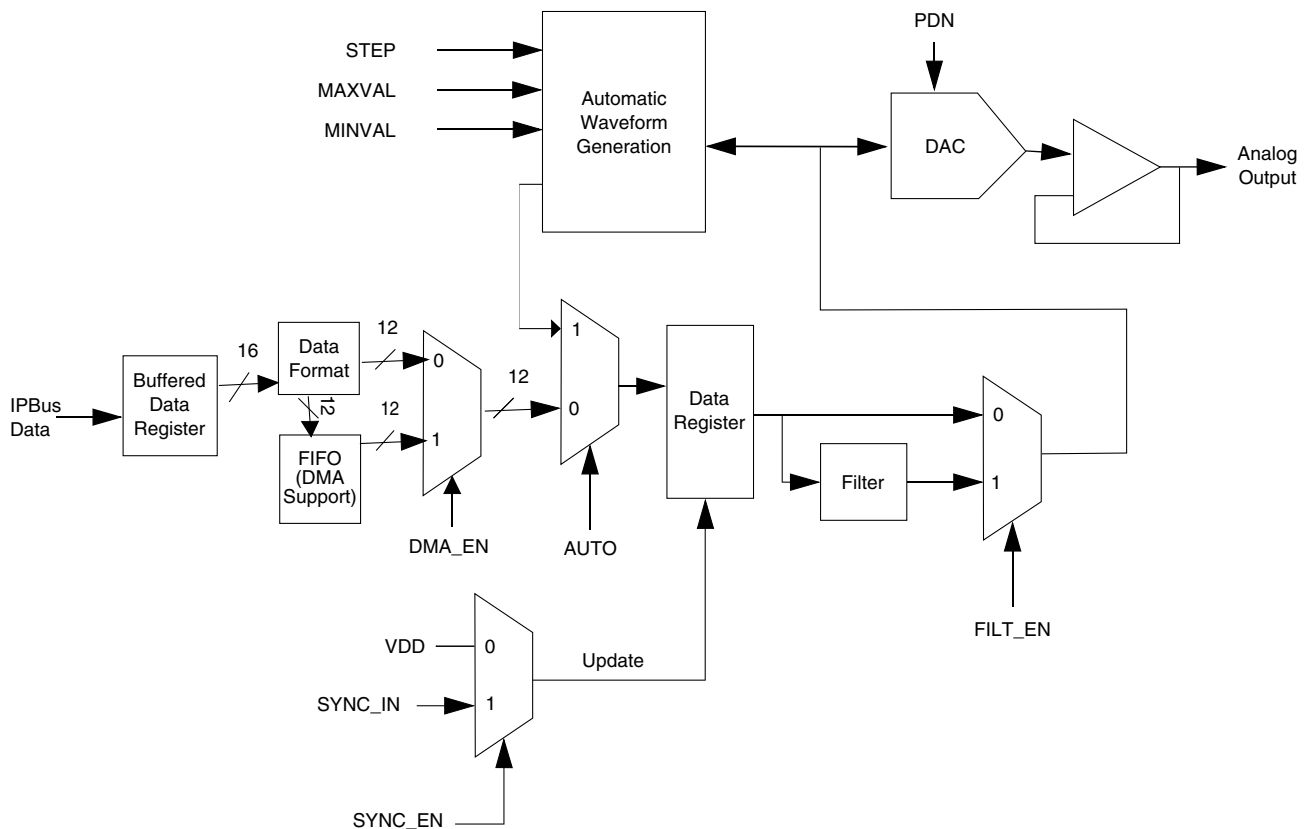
STEP
MAXVAL
MINVAL
Automatic Waveform Generation
PDN
DAC
Analog Output
IPBus Data
Buffered Data Register
16
Data Format
12
12
FIFO (DMA Support)
12
0
1
DMA_EN
12
1
0
AUTO
Data Register
0
1
Filter
FILT_EN
VDD
SYNC_IN
0
1
Update
SYNC_EN